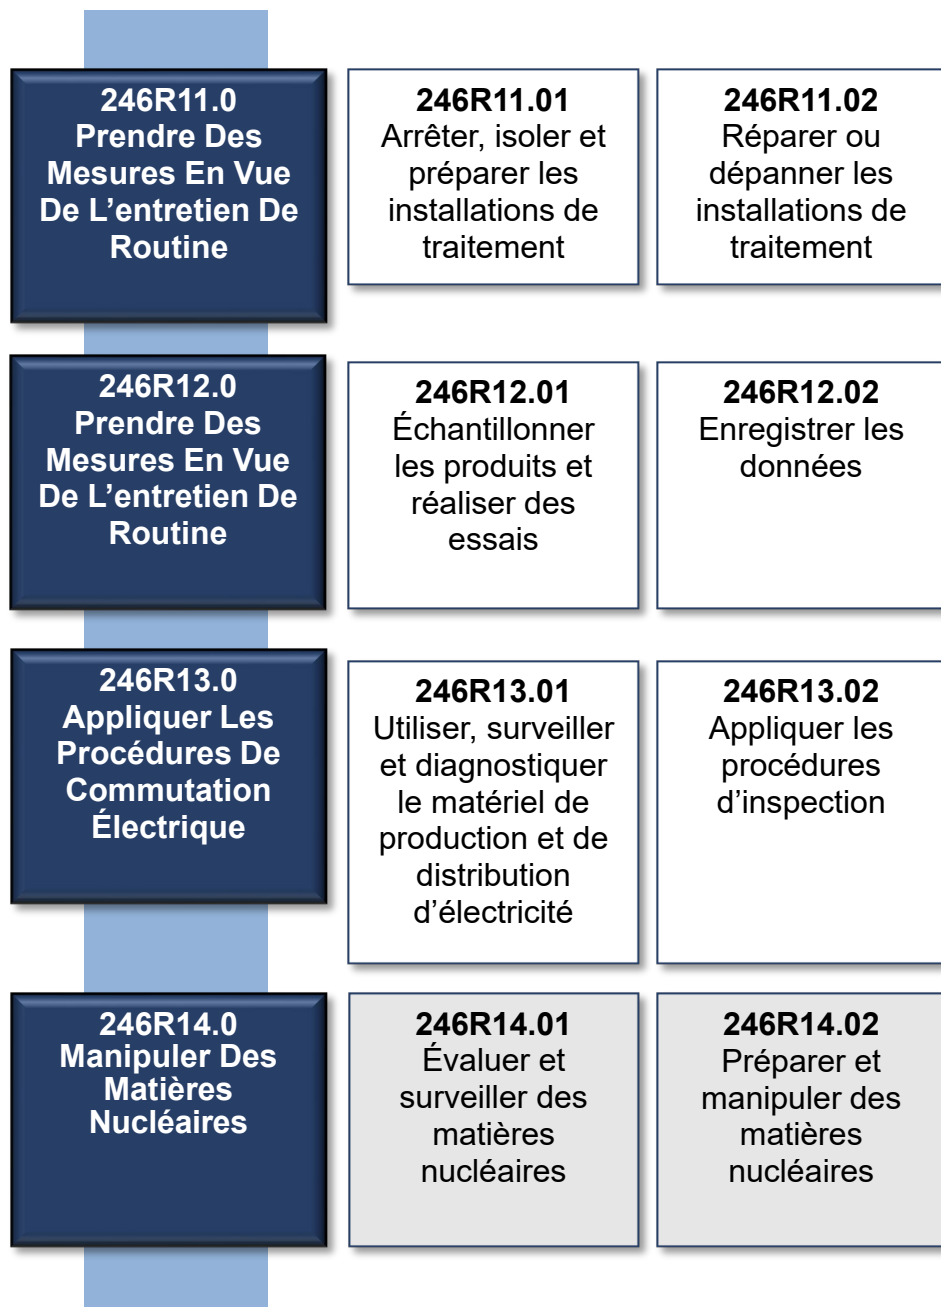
246R11.0
Prendre Des Mesures En Vue De L’entretien De Routine

246R11.01
Arrêter, isoler et préparer les installations de traitement

246R11.02
Réparer ou dépanner les installations de traitement

246R12.0
Prendre Des Mesures En Vue De L’entretien De Routine

246R12.01
Échantillonner les produits et réaliser des essais

246R12.02
Enregistrer les données

246R13.0
Appliquer Les Procédures De Commutation Électrique

246R13.01
Utiliser, surveiller et diagnostiquer le matériel de production et de distribution d’électricité

246R13.02
Appliquer les procédures d’inspection

246R14.0
Manipuler Des Matières Nucléaires

246R14.01
Évaluer et surveiller des matières nucléaires

246R14.02
Préparer et manipuler des matières nucléaires